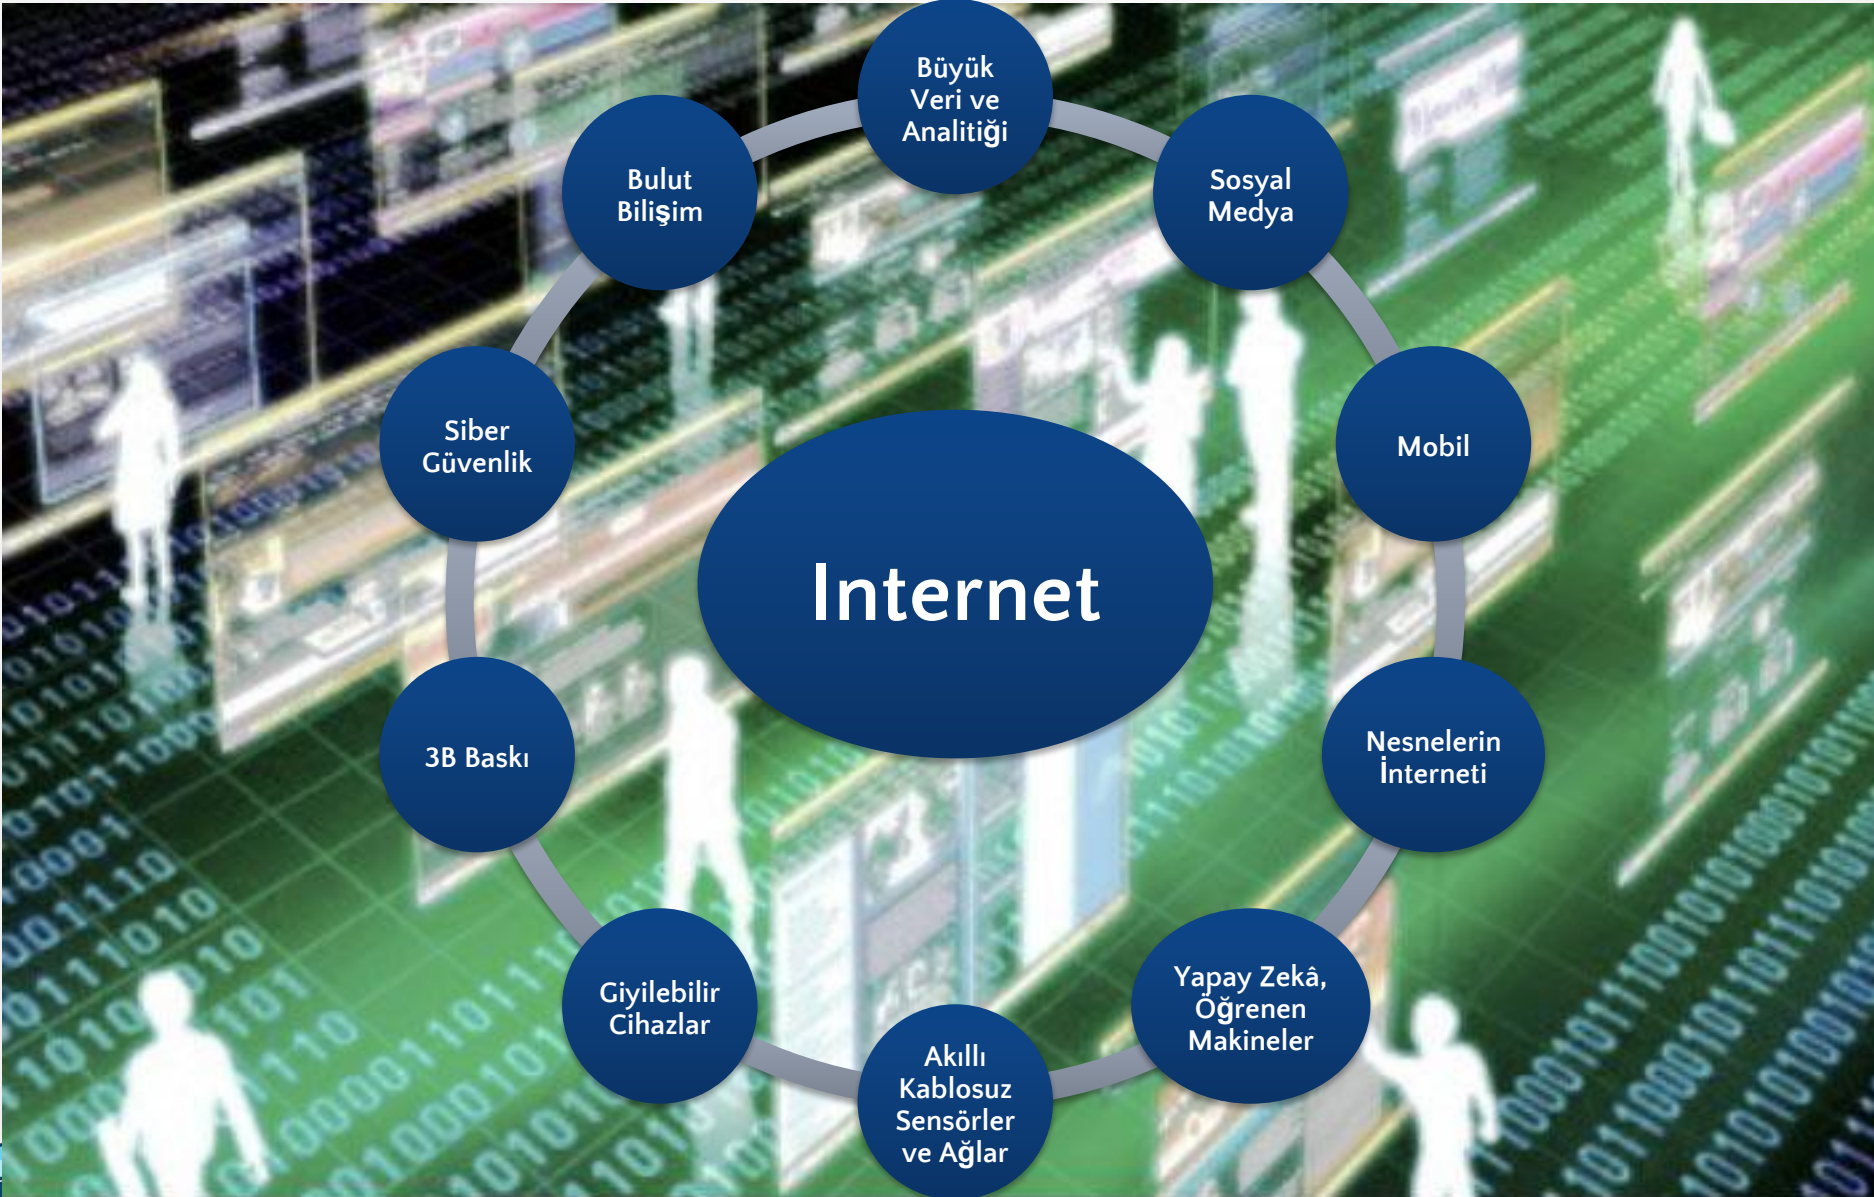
Büyük Veri ve Analitiği

Sosyal Medya

Mobil

Nesnelerin İnterneti

Yapay Zekâ, Öğrenen Makineler

Akıllı Kablosuz Sensörler ve Ağlar

Giyilebilir Cihazlar

3B Baskı

Siber Güvenlik

Bulut Bilişim

Internet